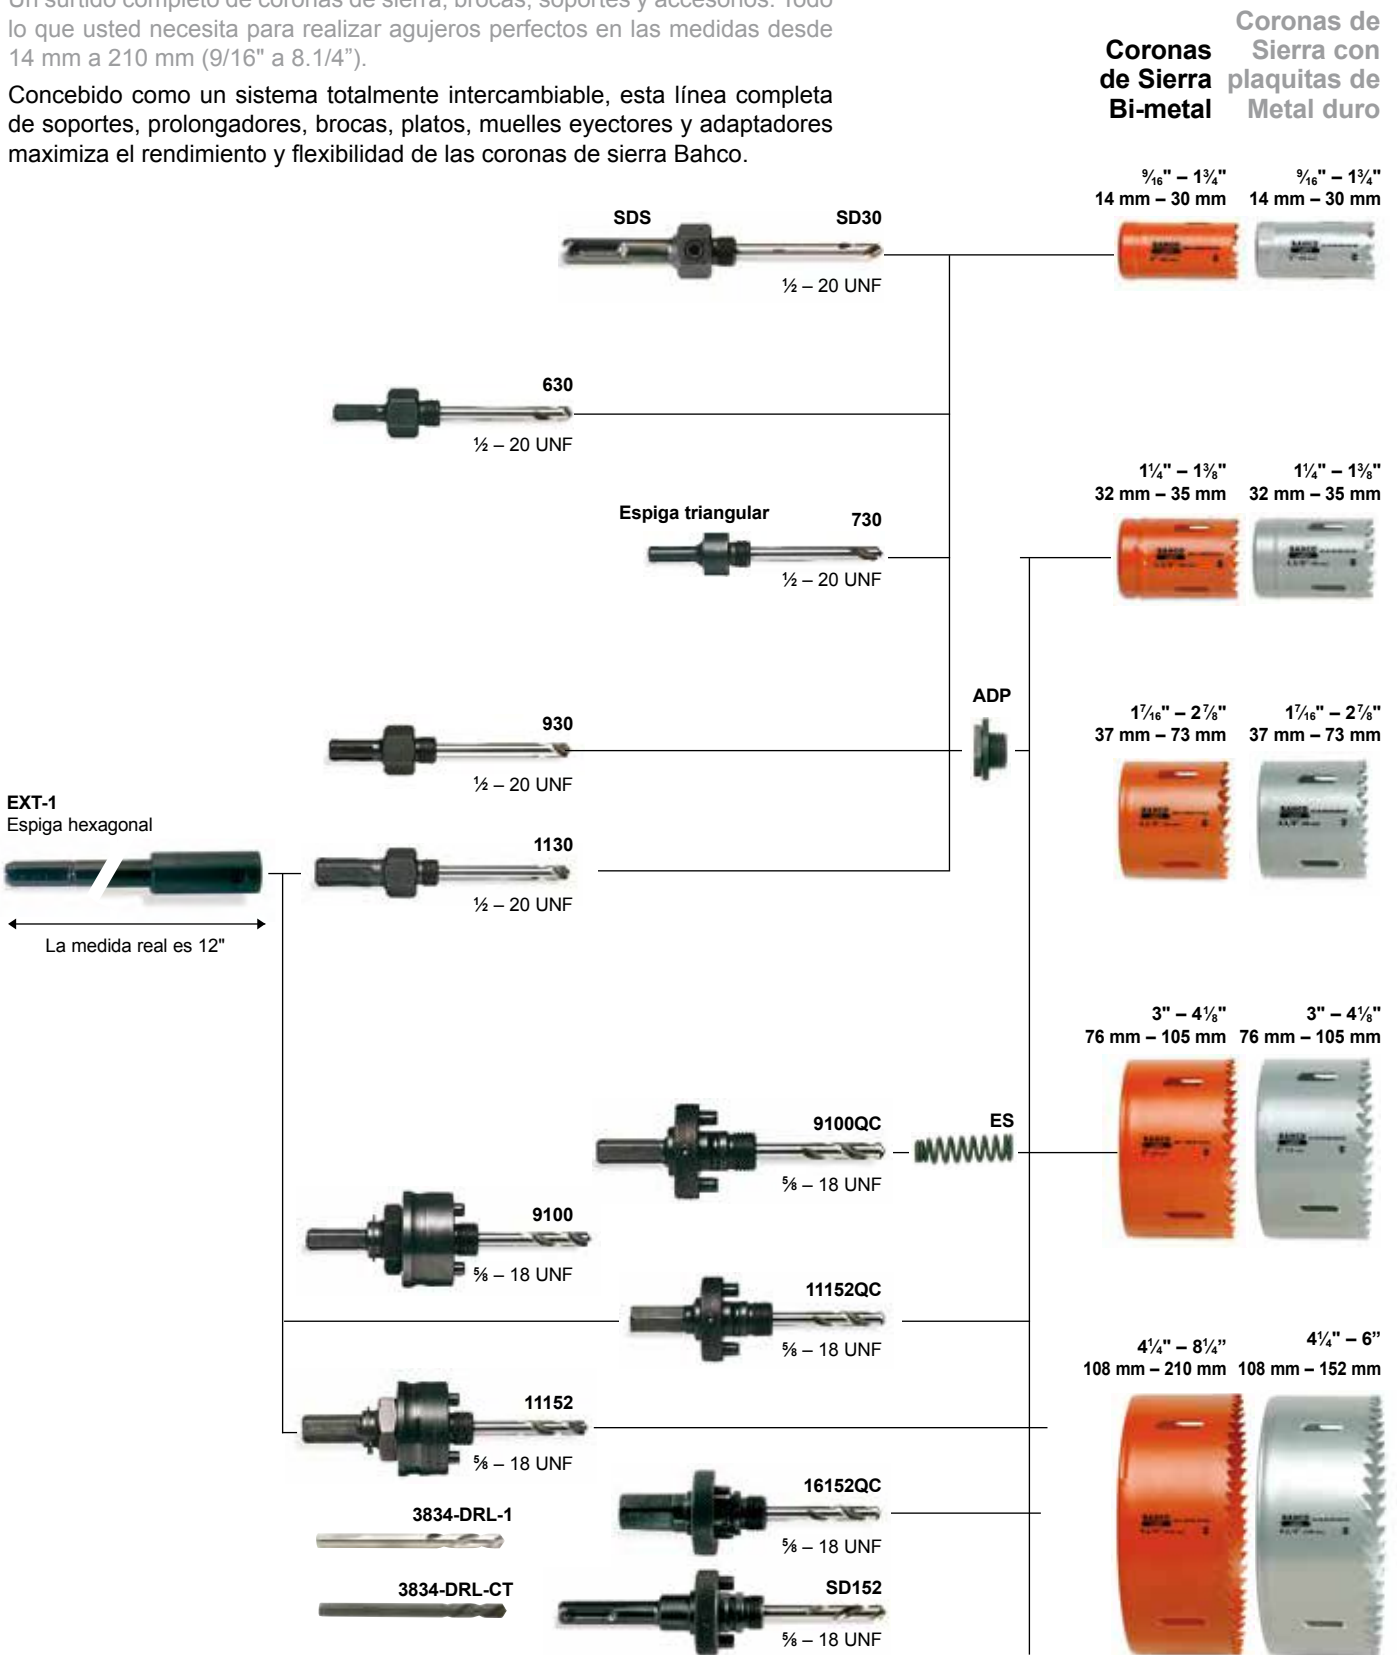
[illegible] lo que usted necesita para realizar agujeros perfectos en las medidas desde 14 mm a 210 mm (9/16" a 8.1/4").

Concebido como un sistema totalmente intercambiable, esta línea completa de soportes, prolongadores, brocas, platos, muelles eyectores y adaptadores maximiza el rendimiento y flexibilidad de las coronas de sierra Bahco.

Coronas de Sierra Bi-metal

Coronas de Sierra con plaquitas de Metal duro

$\frac{9}{16}$" – $1\frac{3}{4}$"
14 mm – 30 mm

$\frac{9}{16}$" – $1\frac{3}{4}$"
14 mm – 30 mm

SDS

SD30

½ – 20 UNF

630

½ – 20 UNF

$1\frac{1}{4}$" – $1\frac{3}{8}$"
32 mm – 35 mm

$1\frac{1}{4}$" – $1\frac{3}{8}$"
32 mm – 35 mm

Espiga triangular

730

½ – 20 UNF

ADP

$1\frac{7}{16}$" – $2\frac{7}{8}$"
37 mm – 73 mm

$1\frac{7}{16}$" – $2\frac{7}{8}$"
37 mm – 73 mm

930

½ – 20 UNF

EXT-1
Espiga hexagonal

1130

½ – 20 UNF

La medida real es 12"

3" – $4\frac{1}{8}$"
76 mm – 105 mm

3" – $4\frac{1}{8}$"
76 mm – 105 mm

9100QC

ES

⅝ – 18 UNF

9100

⅝ – 18 UNF

11152QC

⅝ – 18 UNF

$4\frac{1}{4}$" – $8\frac{1}{4}$"
108 mm – 210 mm

$4\frac{1}{4}$" – 6"
108 mm – 152 mm

11152

⅝ – 18 UNF

16152QC

3834-DRL-1

⅝ – 18 UNF

3834-DRL-CT

SD152

⅝ – 18 UNF